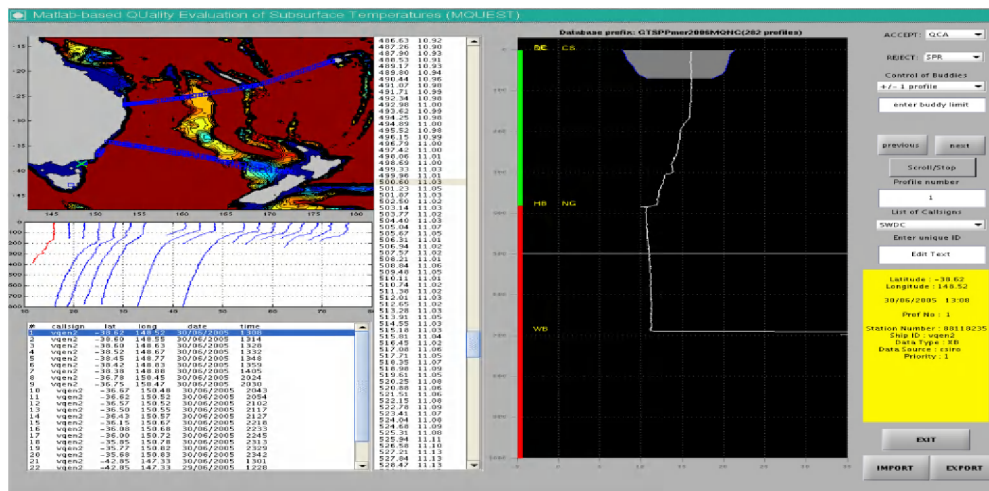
Matlab-based QUality Evaluation of Subsurface Temperatures (MQUEST)

-15
-20
-25
-30
-35
-40
-45
145 150 155 160 165 170 175 180

100
200
300
400
500
600
700
800

| # | callsign | lat | long | date | time |
|---|---|---|---|---|---|
| 1 | vqen2 | -38.62 | 148.52 | 30/06/2005 | 1308 |
| 2 | vqen2 | -38.69 | 148.55 | 30/06/2005 | 1314 |
| 3 | vqen2 | -38.60 | 148.63 | 30/06/2005 | 1326 |
| 4 | vqen2 | -38.52 | 148.67 | 30/06/2005 | 1332 |
| 5 | vqen2 | -38.45 | 148.77 | 30/06/2005 | 1348 |
| 6 | vqen2 | -38.42 | 148.83 | 30/06/2005 | 1359 |
| 7 | vqen2 | -38.38 | 148.88 | 30/06/2005 | 1405 |
| 8 | vqen2 | -36.82 | 158.45 | 30/06/2005 | 1924 |
| 9 | vqen2 | -36.75 | 158.47 | 30/06/2005 | 2030 |
| 10 | vqen2 | -36.67 | 159.48 | 30/06/2005 | 2043 |
| 11 | vqen2 | -36.62 | 159.52 | 30/06/2005 | 2054 |
| 12 | vqen2 | -36.57 | 159.52 | 30/06/2005 | 2102 |
| 13 | vqen2 | -36.50 | 159.55 | 30/06/2005 | 2117 |
| 14 | vqen2 | -36.43 | 159.57 | 30/06/2005 | 2127 |
| 15 | vqen2 | -36.15 | 159.67 | 30/06/2005 | 2218 |
| 16 | vqen2 | -36.08 | 159.68 | 30/06/2005 | 2233 |
| 17 | vqen2 | -36.00 | 159.72 | 30/06/2005 | 2245 |
| 18 | vqen2 | -35.85 | 159.78 | 30/06/2005 | 2313 |
| 19 | vqen2 | -35.77 | 159.83 | 30/06/2005 | 2326 |
| 20 | vqen2 | -35.69 | 159.83 | 30/06/2005 | 2342 |
| 21 | vqen2 | -42.85 | 147.33 | 29/06/2005 | 1301 |
| 22 | vqen2 | -42.85 | 147.33 | 29/06/2005 | 1228 |

486.63 10.92
487.26 10.90
487.90 10.93
488.53 10.91
489.17 10.93
489.80 10.94
490.44 10.96
491.07 10.98
491.71 10.98
492.34 10.98
492.98 11.00
493.62 10.99
494.25 10.98
494.89 11.00
495.52 10.98
496.15 10.99
496.79 11.00
497.42 11.00
498.06 11.01
498.69 11.00
499.33 11.02
499.96 11.01
500.60 11.01
501.23 11.05
501.87 11.03
502.50 11.02
503.14 11.03
503.77 11.02
504.40 11.03
505.04 11.07
505.67 11.05
506.31 11.01
506.94 11.02
507.57 11.01
508.21 11.01
508.84 11.06
509.48 11.05
510.11 11.01
510.74 11.02
511.38 11.03
512.01 11.03
512.65 11.02
513.28 11.03
513.91 11.05
514.55 11.03
515.18 11.03
515.81 11.04
516.45 11.02
517.08 11.06
517.71 11.05
518.35 11.07
518.98 11.09
519.61 11.05
520.25 11.08
520.88 11.06
521.51 11.06
522.15 11.08
522.78 11.09
523.41 11.07
524.04 11.08
524.68 11.09
525.31 11.08
525.94 11.11
526.58 11.10
527.21 11.13
527.84 11.13
528.47 11.13

Database prefix: GTSPPmer2006MQNC(282 profiles)

BE CS
HB NG
WB

ACCEPT: QCA
REJECT: SPR
Control of Buddies
+/- 1 profile
enter buddy limit
previous next
Scroll/Stop
Profile number
1
List of Callsigns
SWDC
Enter unique ID
Edit Text

Latitude : -38.62
Longitude : 148.52
30/06/2005 13:08
Prof No : 1
Station Number : 88118235
Ship ID : vqen2
Data Type : XB
Data Source : csiro
Priority : 1

EXIT
IMPORT EXPORT